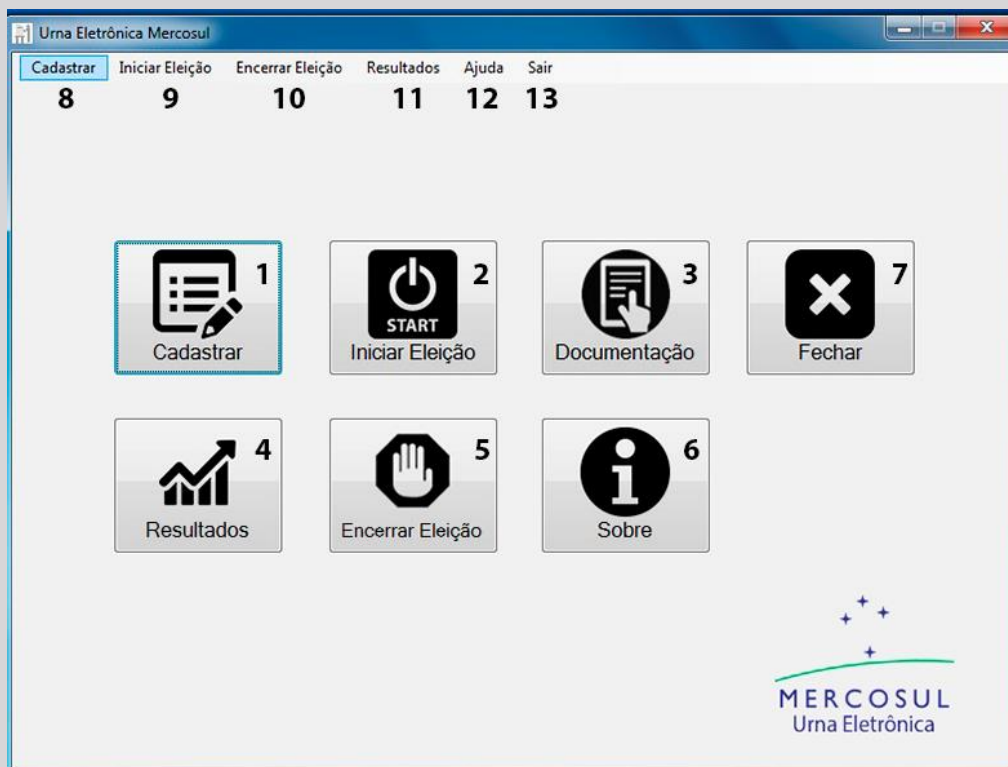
Urna Eletrônica Mercosul

Cadastrar Iniciar Eleição Encerrar Eleição Resultados Ajuda Sair
8 9 10 11 12 13

1
Cadastrar

2
START
Iniciar Eleição

3
Documentação

7
Fechar

4
Resultados

5
Encerrar Eleição

6
Sobre

MERCOSUL
Urna Eletrônica